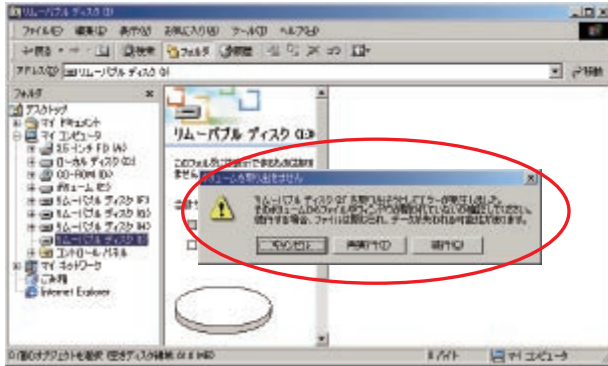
リムーバブル ディスク (I:)

ファイル(F)　編集(E)　表示(V)　お気に入り(A)　ツール(T)　ヘルプ(H)

← 戻る　→　　検索　フォルダ　履歴

アドレス(D)　リムーバブル ディスク (I:)　　移動

フォルダ　×

デスクトップ
マイ ドキュメント
マイ コンピュータ
3.5インチ FD (A:)
ローカル ディスク (C:)
CD-ROM (D:)
ボリューム (E:)
リムーバブル ディスク (F:)
リムーバブル ディスク (G:)
リムーバブル ディスク (H:)
リムーバブル ディスク (I:)
コントロール パネル
マイ ネットワーク
ごみ箱
Internet Explorer

リムーバブル ディスク (I:)

このフォルダの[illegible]

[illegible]

ボリュームが取り出せません

リムーバブル ディスク (I:) を取り出そうとしてエラーが発生しました。
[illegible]
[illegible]

キャンセル　再実行(R)　続行(C)

0個のオブジェクトを選択 (空きディスク領域 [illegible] MB)　　0 バイト　　マイ コンピュータ